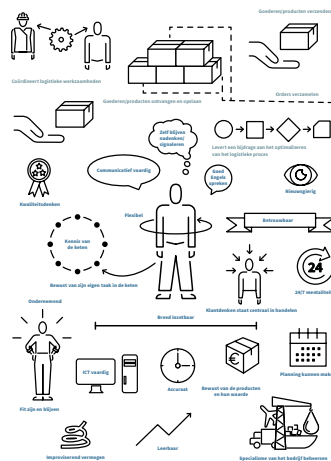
Goederen/producten verzenden

Coördineert logistieke werkzaamheden

Goederen/producten ontvangen en opslaan

Orders verzamelen

Zelf blijven academisch signaleren

Levert een bijdrage aan het optimaliseren van het logistieke proces

Communicatief vaardig

Goed Engels spreken

Kwaliteitsdenken

Nieuwsgierig

Flexibel

Betrouwbaar

Kennis van de keten

Bewust van zijn eigen taak in de keten

24

24/7 unsatisfied

Klantdenken staat centraal in handelen

Ondernemend

Breed inzetbaar

ICT vaardig

Accuraat

Bewust van de producten en hun waarde

Planning kunnen maken

Fit zijn en blijven

Improviserend vermogen

Leerbaar

Specialisme van het bedrijf beheersen